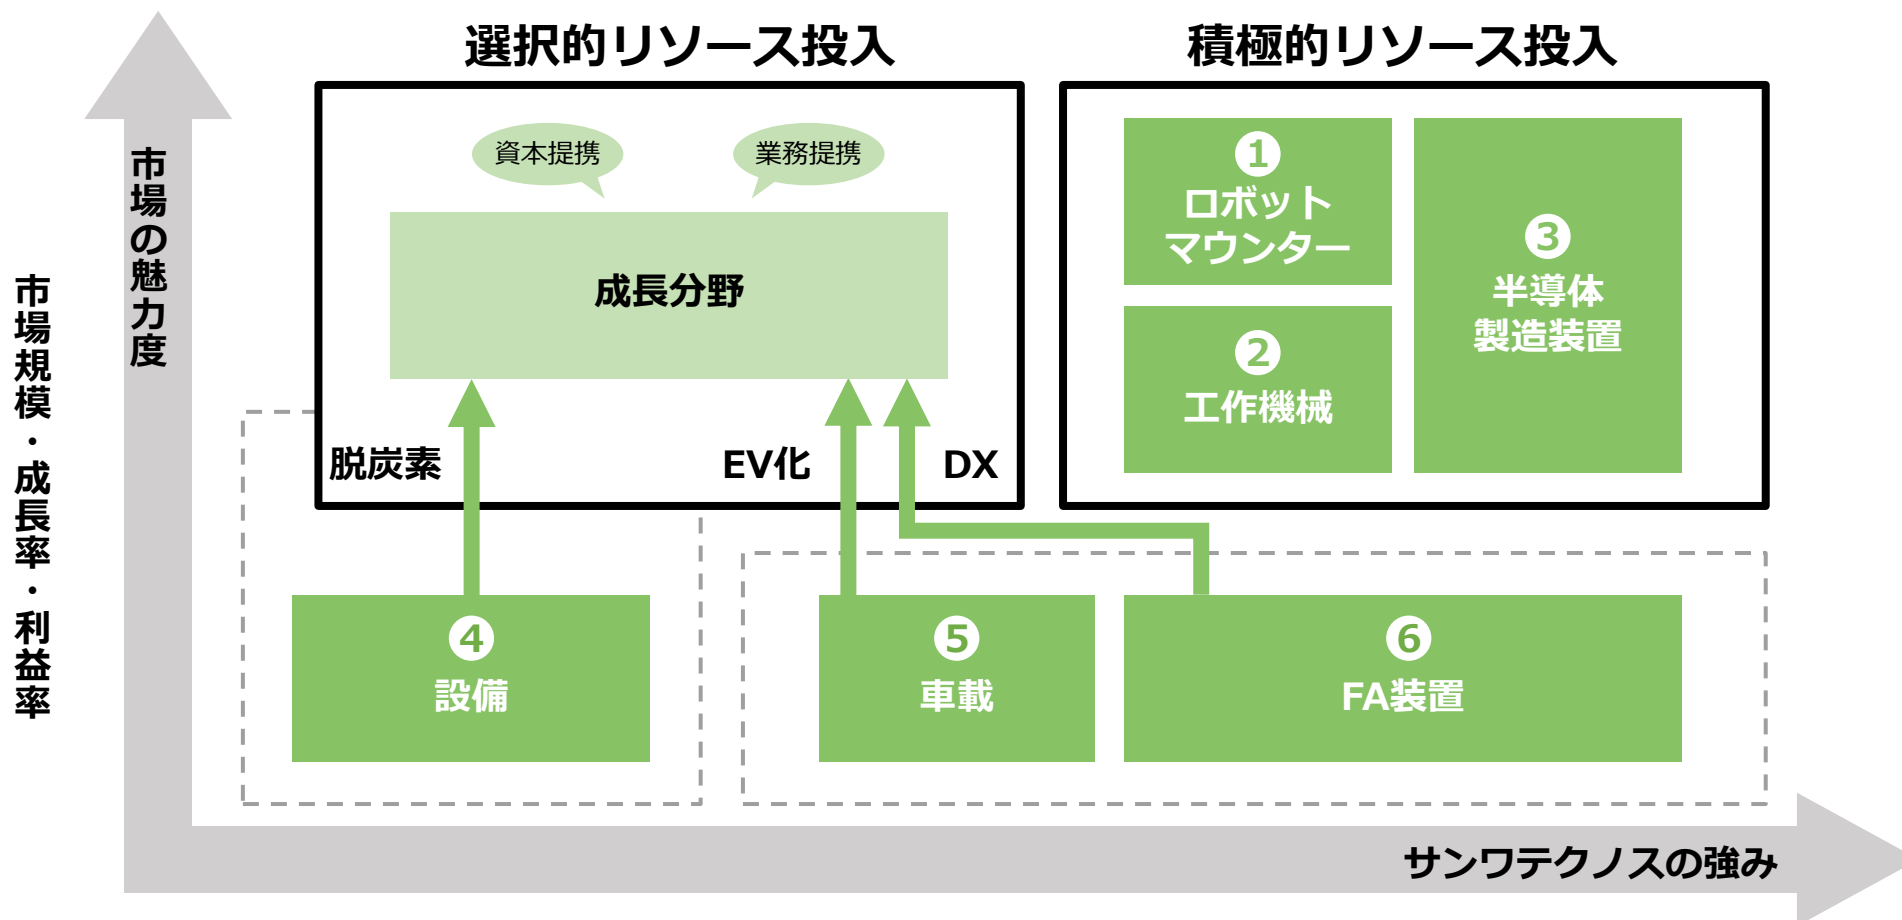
選択的リソース投入

積極的リソース投入

市場規模・成長率・利益率

市場の魅力度

資本提携

業務提携

成長分野

脱炭素

EV化

DX

①
ロボット
マウンター

②
工作機械

③
半導体
製造装置

④
設備

⑤
車載

⑥
FA装置

サンワテクノスの強み